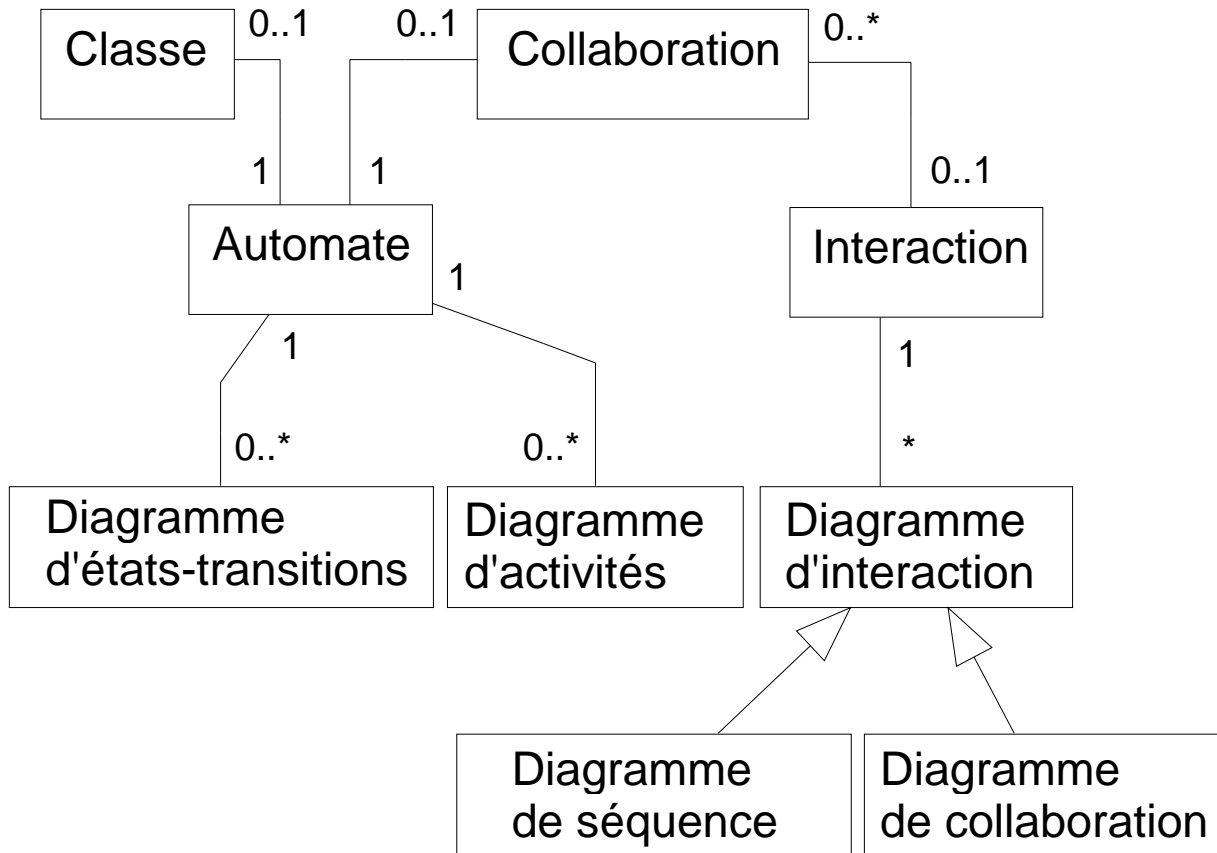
Classe
0..1
0..1
Collaboration
0..*
1
1
0..1
Automate
Interaction
1
1
1
0..*
0..*
*
Diagramme d'états-transitions
Diagramme d'activités
Diagramme d'interaction
Diagramme de séquence
Diagramme de collaboration